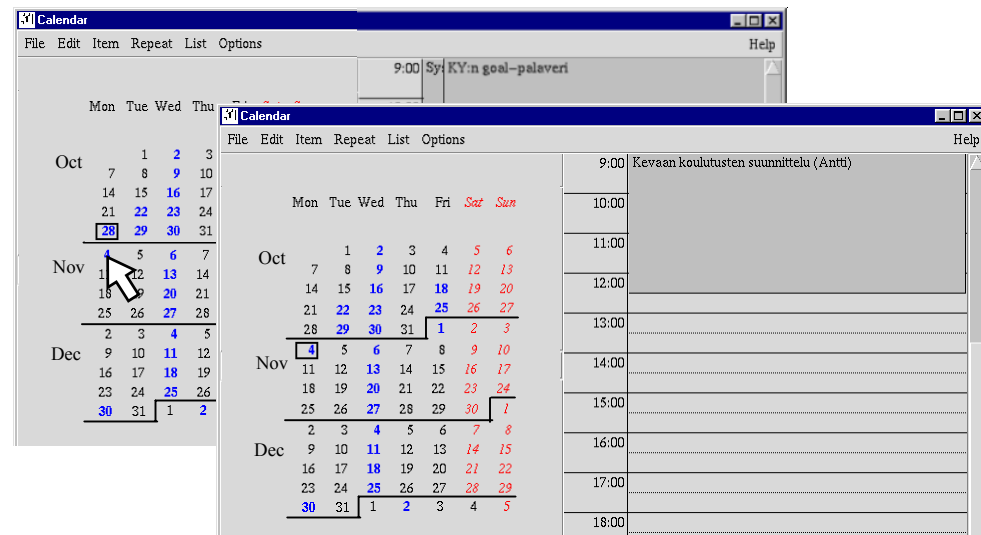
Calendar

File Edit Item Repeat List Options Help

9:00 Sy: KY:n goal–palaveri

Mon Tue Wed Thu

Oct
1 2 3
7 8 9 10
14 15 16 17
21 22 23 24
28 29 30 31

Nov
4 5 6 7
1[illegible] 12 13 14
1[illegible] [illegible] 20 21
25 26 27 28

Dec
2 3 4 5
9 10 11 12
16 17 18 19
23 24 25 26
30 31 1 2

Calendar

File Edit Item Repeat List Options Help

| | Mon | Tue | Wed | Thu | Fri | Sat | Sun |
|---|---|---|---|---|---|---|---|
| Oct | | 1 | 2 | 3 | 4 | 5 | 6 |
| | 7 | 8 | 9 | 10 | 11 | 12 | 13 |
| | 14 | 15 | 16 | 17 | 18 | 19 | 20 |
| | 21 | 22 | 23 | 24 | 25 | 26 | 27 |
| | 28 | 29 | 30 | 31 | 1 | 2 | 3 |
| Nov | 4 | 5 | 6 | 7 | 8 | 9 | 10 |
| | 11 | 12 | 13 | 14 | 15 | 16 | 17 |
| | 18 | 19 | 20 | 21 | 22 | 23 | 24 |
| | 25 | 26 | 27 | 28 | 29 | 30 | 1 |
| Dec | 2 | 3 | 4 | 5 | 6 | 7 | 8 |
| | 9 | 10 | 11 | 12 | 13 | 14 | 15 |
| | 16 | 17 | 18 | 19 | 20 | 21 | 22 |
| | 23 | 24 | 25 | 26 | 27 | 28 | 29 |
| | 30 | 31 | 1 | 2 | 3 | 4 | 5 |

9:00 Kevaan koulutusten suunnittelu (Antti)
10:00
11:00
12:00
13:00
14:00
15:00
16:00
17:00
18:00